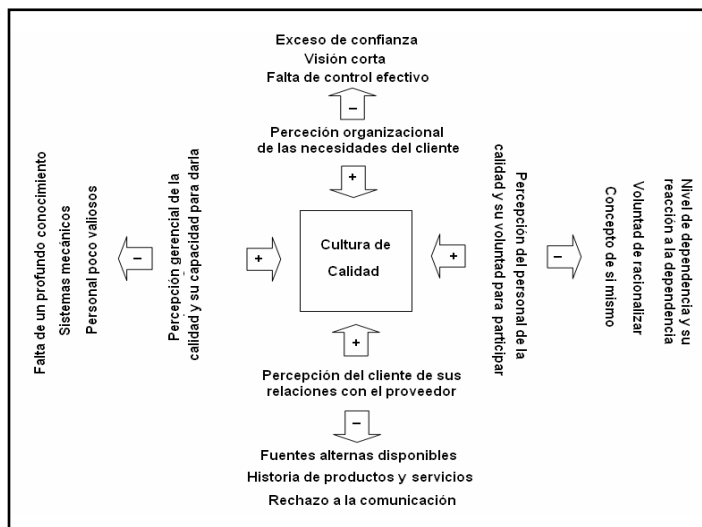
Exceso de confianza
Visión corta
Falta de control efectivo

–

Perceción organizacional
de las necesidades del cliente

+

Falta de un profundo conocimiento
Sistemas mecánicos
Personal poco valiosos

–

Percepción gerencial de la
calidad y su capacidad para darla

+

Cultura de
Calidad

+

Percepción del personal de la
calidad y su voluntad para participar

–

Nivel de dependencia y su
reacción a la dependencia
Voluntad de racionalizar
Concepto de si mismo

+

Percepción del cliente de sus
relaciones con el proveedor

–

Fuentes alternas disponibles
Historia de productos y servicios
Rechazo a la comunicación